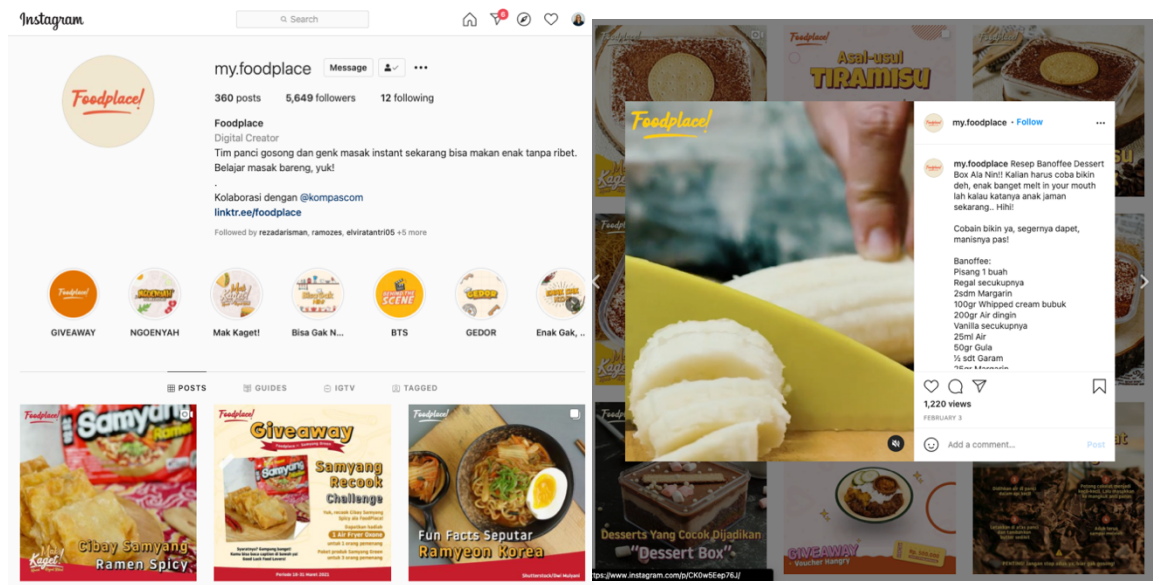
Instagram

Search

6

Foodplace!

my.foodplace Message

360 posts 5,649 followers 12 following

Foodplace
Digital Creator
Tim panci gosong dan genk masak instant sekarang bisa makan enak tanpa ribet. Belajar masak bareng, yuk!
.
Kolaborasi dengan @kompascom
linktr.ee/foodplace

Followed by rezadarisman, ramozes, elviratantri05 +5 more

GIVEAWAY NGOENYAH Mak Kaget! Bisa Gak N... BTS GEDOR Enak Gak, ...

POSTS GUIDES IGTV TAGGED

Foodplace! Samyang Gibay Samyang Ramen Spicy

Foodplace! Giveaway Samyang Recook Challenge 1 Air Fryer Oxone

Foodplace! Fun Facts Seputar Ramyeon Korea

Asal-usul TIRAMISU

Foodplace!

my.foodplace • Follow

my.foodplace Resep Banoffee Dessert Box Ala Nin!! Kalian harus coba bikin deh, enak banget melt in your mouth lah kalau katanya anak jaman sekarang.. Hihi!

Cobain bikin ya, segernya dapet, manisnya pas!

Banoffee:
Pisang 1 buah
Regal secukupnya
2sdm Margarin
100gr Whipped cream bubuk
200gr Air dingin
Vanilla secukupnya
25ml Air
50gr Gula
½ sdt Garam
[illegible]

1,220 views
FEBRUARY 3

Add a comment... Post

Desserts Yang Cocok Dijadikan "Dessert Box"

GIVEAWAY Voucher Hangry

https://www.instagram.com/p/CK0w5Eep76J/